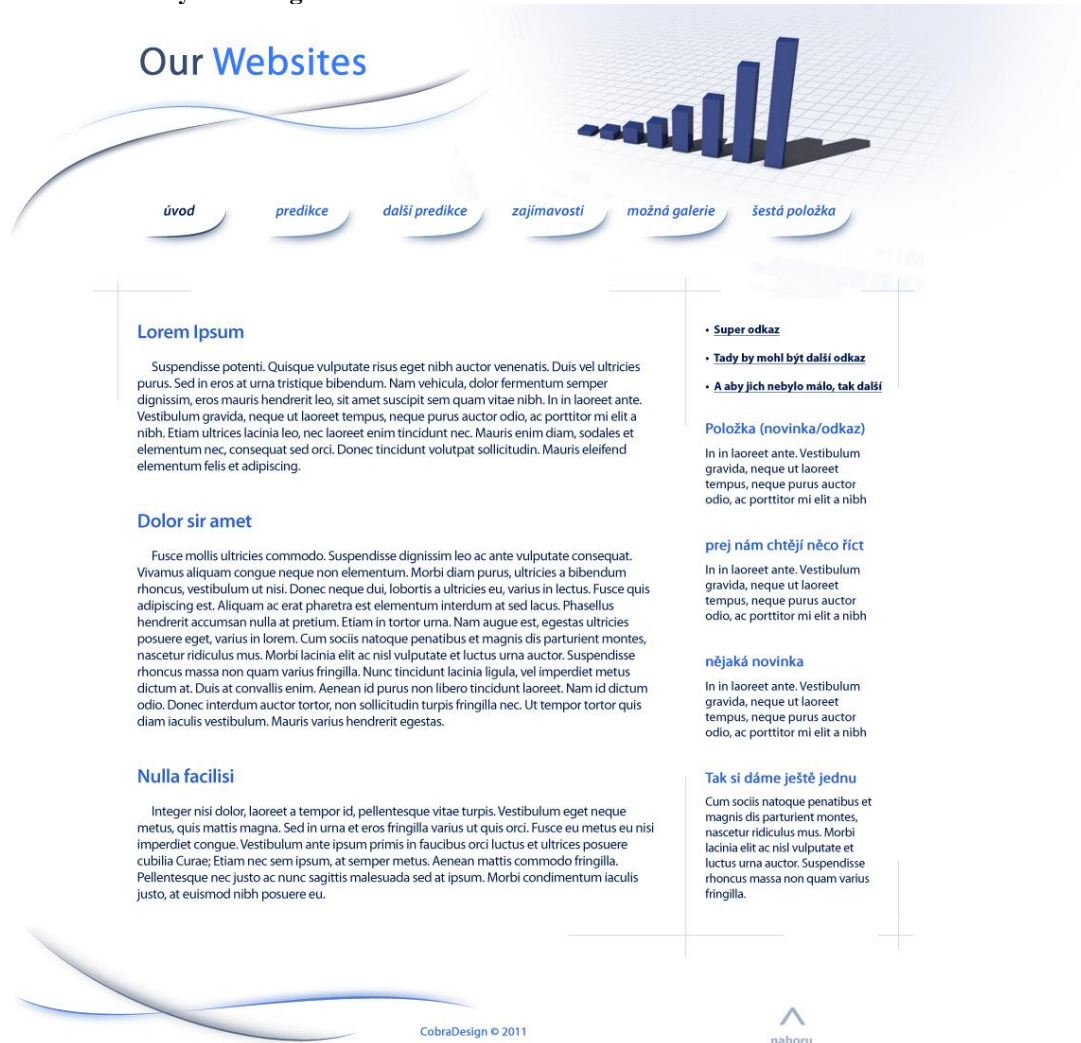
Our Websites

úvod
predikce
další predikce
zajímavosti
možná galerie
šestá položka

Lorem Ipsum

Suspendisse potenti. Quisque vulputate risus eget nibh auctor venenatis. Duis vel ultricies purus. Sed in eros at urna tristique bibendum. Nam vehicula, dolor fermentum semper dignissim, eros mauris hendrerit leo, sit amet suscipit sem quam vitae nibh. In in laoreet ante. Vestibulum gravida, neque ut laoreet tempus, neque purus auctor odio, ac porttitor mi elit a nibh. Etiam ultrices lacinia leo, nec laoreet enim tincidunt nec. Mauris enim diam, sodales et elementum nec, consequat sed orci. Donec tincidunt volutpat sollicitudin. Mauris eleifend elementum felis et adipiscing.

Dolor sir amet

Fusce mollis ultricies commodo. Suspendisse dignissim leo ac ante vulputate consequat. Vivamus aliquam congue neque non elementum. Morbi diam purus, ultricies a bibendum rhoncus, vestibulum ut nisi. Donec neque dui, lobortis a ultricies eu, varius in lectus. Fusce quis adipiscing est. Aliquam ac erat pharetra est elementum interdum at sed lacus. Phasellus hendrerit accumsan nulla at pretium. Etiam in tortor urna. Nam augue est, egestas ultricies posuere eget, varius in lorem. Cum sociis natoque penatibus et magnis dis parturient montes, nascetur ridiculus mus. Morbi lacinia elit ac nisl vulputate et luctus urna auctor. Suspendisse rhoncus massa non quam varius fringilla. Nunc tincidunt lacinia ligula, vel imperdiet metus dictum at. Duis at convallis enim. Aenean id purus non libero tincidunt laoreet. Nam id dictum odio. Donec interdum auctor tortor, non sollicitudin turpis fringilla nec. Ut tempor tortor quis diam iaculis vestibulum. Mauris varius hendrerit egestas.

Nulla facilisi

Integer nisi dolor, laoreet a tempor id, pellentesque vitae turpis. Vestibulum eget neque metus, quis mattis magna. Sed in urna et eros fringilla varius ut quis orci. Fusce eu metus eu nisi imperdiet congue. Vestibulum ante ipsum primis in faucibus orci luctus et ultrices posuere cubilia Curae; Etiam nec sem ipsum, at semper metus. Aenean mattis commodo fringilla. Pellentesque nec justo ac nunc sagittis malesuada sed at ipsum. Morbi condimentum iaculis justo, at euismod nibh posuere eu.

• Super odkaz
• Tady by mohl být další odkaz
• A aby jich nebylo málo, tak další

Položka (novinka/odkaz)
In in laoreet ante. Vestibulum gravida, neque ut laoreet tempus, neque purus auctor odio, ac porttitor mi elit a nibh

prej nám chtějí něco říct
In in laoreet ante. Vestibulum gravida, neque ut laoreet tempus, neque purus auctor odio, ac porttitor mi elit a nibh

nějaká novinka
In in laoreet ante. Vestibulum gravida, neque ut laoreet tempus, neque purus auctor odio, ac porttitor mi elit a nibh

Tak si dáme ještě jednu
Cum sociis natoque penatibus et magnis dis parturient montes, nascetur ridiculus mus. Morbi lacinia elit ac nisl vulputate et luctus urna auctor. Suspendisse rhoncus massa non quam varius fringilla.

CobraDesign © 2011

nahoru